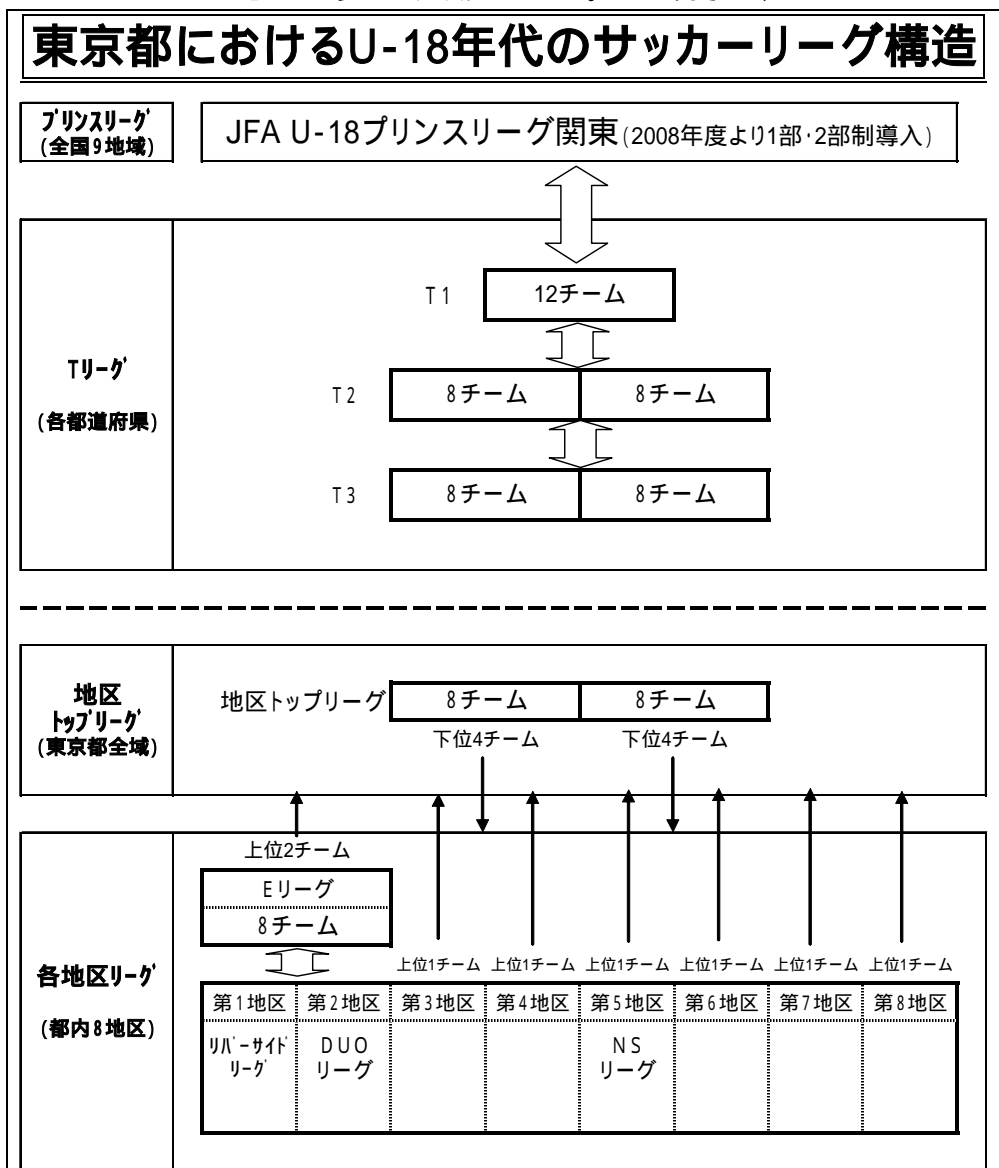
東京都におけるU-18年代のサッカーリーグ構造

プリンスリーグ
(全国9地域)

JFA U-18プリンスリーグ関東(2008年度より1部・2部制導入)

Tリーグ
(各都道府県)

T1 12チーム

T2 8チーム 8チーム

T3 8チーム 8チーム

地区
トップリーグ
(東京都全域)

地区トップリーグ 8チーム 8チーム

下位4チーム 下位4チーム

上位2チーム

各地区リーグ
(都内8地区)

Eリーグ
8チーム

上位1チーム 上位1チーム 上位1チーム 上位1チーム 上位1チーム 上位1チーム

| 第1地区 | 第2地区 | 第3地区 | 第4地区 | 第5地区 | 第6地区 | 第7地区 | 第8地区 |
|---|---|---|---|---|---|---|---|
| リバーサイドリーグ | DUO リーグ | | | NS リーグ | | | |